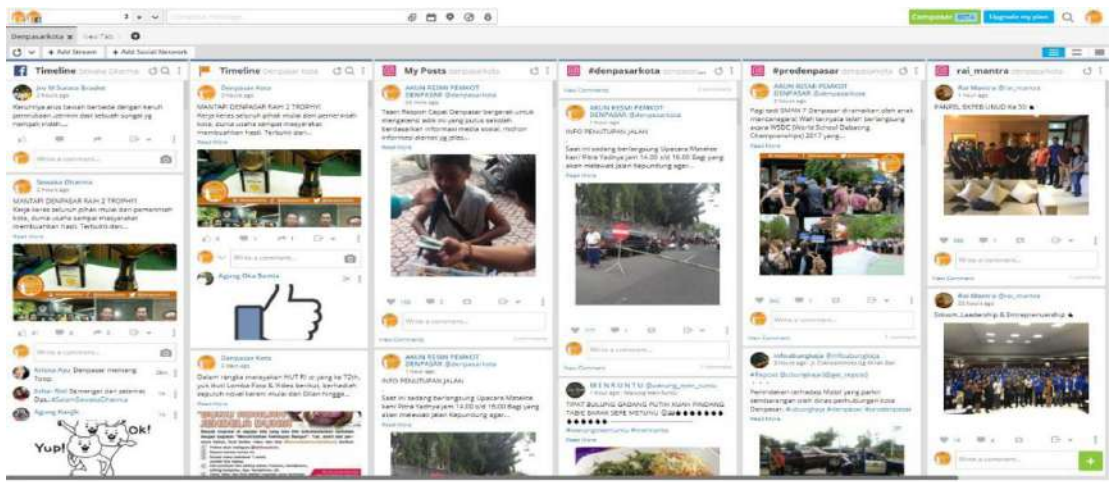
Compose | Upgrade my plan

Denpasarkota | New Tab

+ Add Stream | + Add Social Network

Timeline Sewaka Dharma

Joy W Sucaca Bwadet
2 hours ago

Kerumuya anak bawah berbeda dengan kenuh permukaan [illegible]

Write a comment...

Sewaka Dharma
2 hours ago

MANTAP! DENPASAR RAIH 2 TROPHY! Kerja keras seluruh pihak mulai dari pemerintah kota, dunia usaha sampai masyarakat membuahkan hasil. Terbukti dari...
Read More

Write a comment...

Ketana Ayu Denpasar memang Tonop

Sukar Rod Semangat dari petemas Das...#SalamSewakaDharma

Agung Kavijk

Yup! Ok!

Timeline denpasar kota

Denpasar Kota
2 hours ago

MANTAP! DENPASAR RAIH 2 TROPHY! Kerja keras seluruh pihak mulai dari pemerintah kota, dunia usaha sampai masyarakat membuahkan hasil. Terbukti dari...
Read More

Write a comment...

Agung Oka Semia

Denpasar Kota
3 hours ago

Dalam rangka merayakan HUT RI ke yang ke 72th, yuk ikuti Lomba Foto & Video berikut, berhadiah jutaan rupiah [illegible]
Read More

My Posts denpasarkota

AKUN RESMI PEMKOT DENPASAR @denpasarkota
30 mins ago

Tegen Respon Cepat Denpasar bergerak untuk mengatensi anak ini yang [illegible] berdasarkan informasi media sosial, mohon informasi alamat jg jelas...
Read More

Write a comment...

View Comments

AKUN RESMI PEMKOT DENPASAR @denpasarkota

INFO PENUTUPAN JALAN

Saat ini sedang berlangsung Upacara Melelasti kami Pitra Yadnya jam 14.00 s/d 18.00 Bagi yang akan melewati Jalan Kepundung agar...
Read More

#denpasarkota

View Comments

AKUN RESMI PEMKOT DENPASAR @denpasarkota
2 hours ago

INFO PENUTUPAN JALAN

Saat ini sedang berlangsung Upacara Melelasti kami Pitra Yadnya jam 14.00 s/d 18.00 Bagi yang akan melewati Jalan Kepundung agar...
Read More

Write a comment...

MINRONTU @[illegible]

TIPAT BULUNG GADANG PUTIH AYAM PANDANG TABE BANAK SEPE METUNU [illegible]
Read More

#predenpasar

AKUN RESMI PEMKOT DENPASAR @denpasarkota
3 hours ago

Tiga tadi SMAN 7 Denpasar dinamakan oleh anak mendamagaran Wali ternyata telah berlangsung acara WSDC (World School Debating Championships) 2017 yang...
Read More

infodungkaja @infodungkaja
3 hours ago

#kepsol #utungkaja #denpasar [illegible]

Pemindahan tamedas Mobil yang parkir sembarangan oleh dinas perhubungan kota Denpasar. #utungkaja #denpasar #predenpasar
Read More

rai_mantra denpasarkota

Rai Mantra @rai_mantra
1 hour ago

PANEL EXPEB UNUD Ke 50

Write a comment...

View Comments

Rai Mantra @rai_mantra
23 hours ago

Sosum, Leadership & Entrepreneurship

Write a comment...